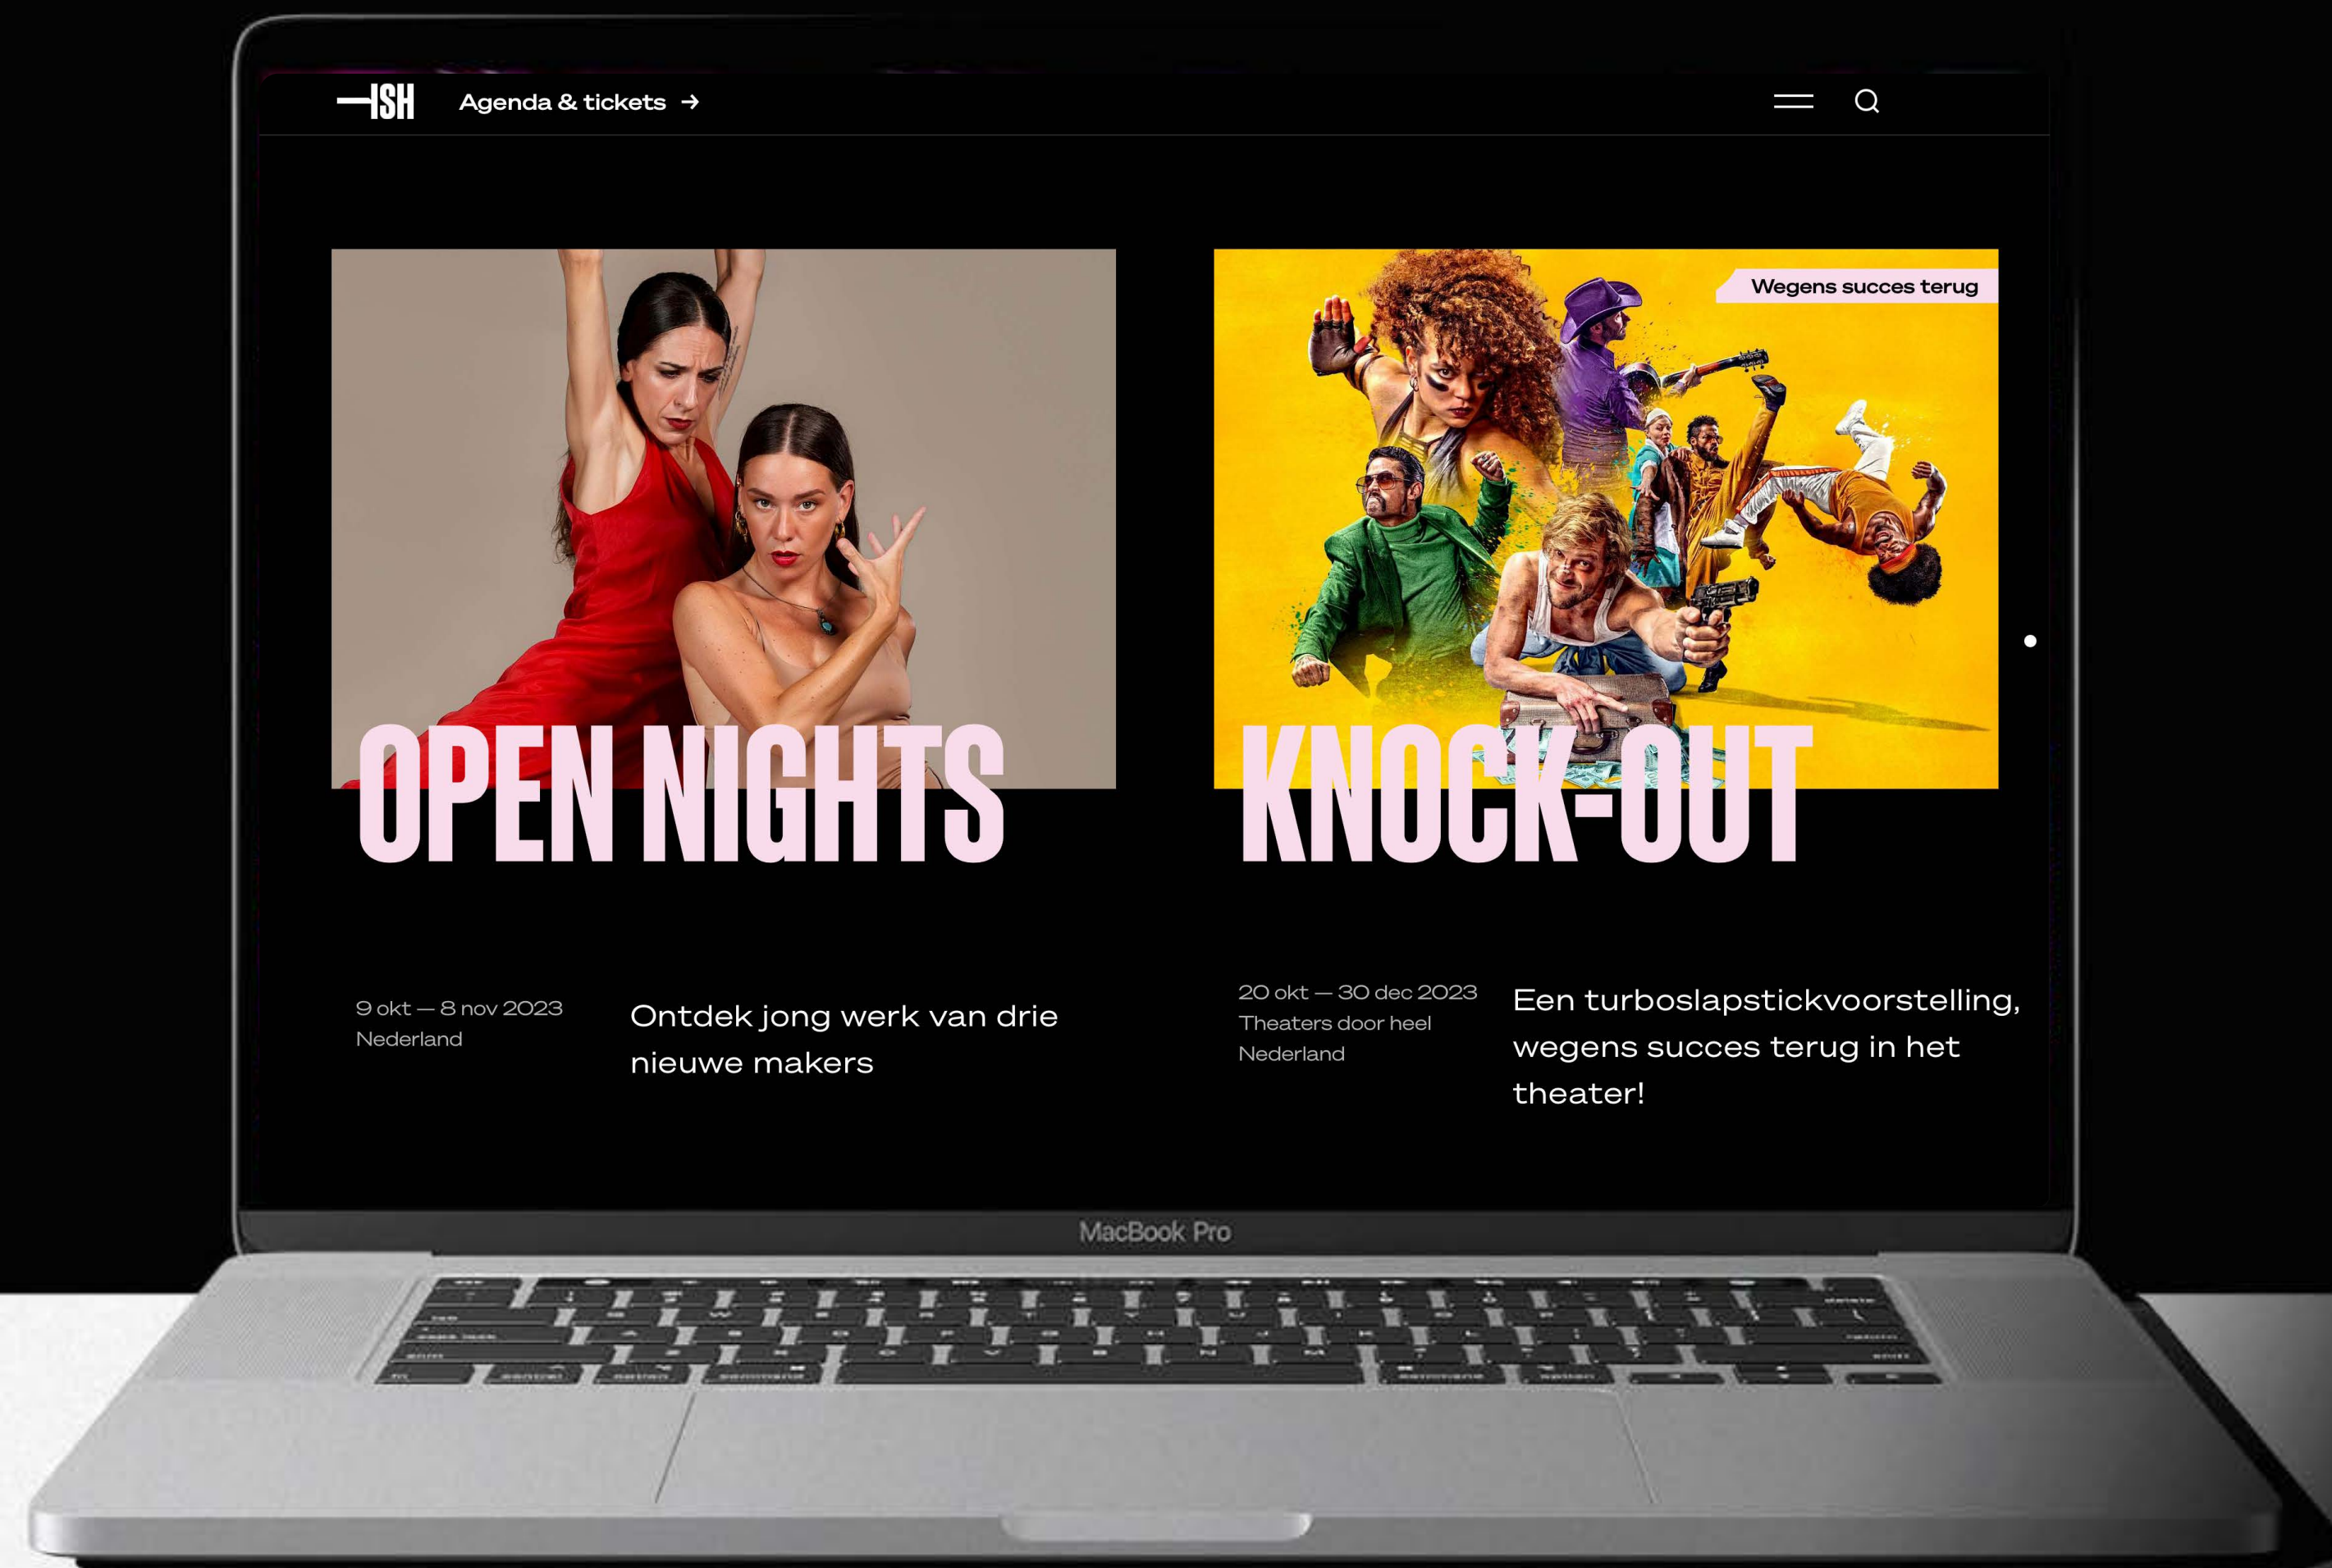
ISH Agenda & tickets →

OPEN NIGHTS

9 okt — 8 nov 2023
Nederland

Ontdek jong werk van drie nieuwe makers

Wegens succes terug

KNOCK-OUT

20 okt — 30 dec 2023
Theaters door heel Nederland

Een turboslapstickvoorstelling, wegens succes terug in het theater!

MacBook Pro